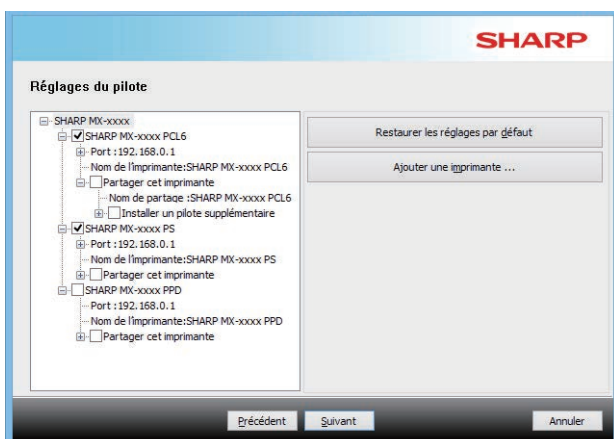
SHARP

Réglages du pilote

SHARP MX-xxxx
SHARP MX-xxxx PCL6
Port : 192.168.0.1
Nom de l'imprimante:SHARP MX-xxxx PCL6
Partager cet imprimante
Nom de partage :SHARP MX-xxxx PCL6
Installer un pilote supplémentaire
SHARP MX-xxxx PS
Port : 192.168.0.1
Nom de l'imprimante:SHARP MX-xxxx PS
Partager cet imprimante
SHARP MX-xxxx PPD
Port : 192.168.0.1
Nom de l'imprimante:SHARP MX-xxxx PPD
Partager cet imprimante

Restaurer les réglages par défaut

Ajouter une imprimante ...

Précédent

Suivant

Annuler